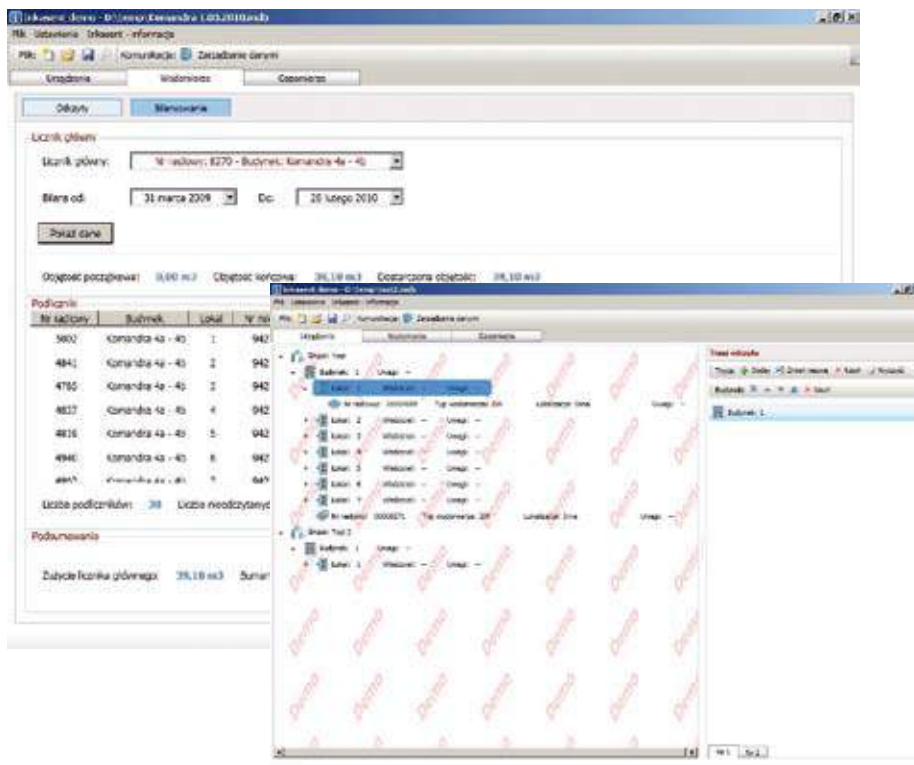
inkasent demo - D:\temp\Komandra 1.03.2010.mdb
Plik Ustawienia Inkasent Informacja
Plik: Komunikacja: Zarządzanie danymi
Urządzenia Wodomierze Ciepłomierze
Odczyty Bilansowanie
Licznik główny
Licznik główny: Nr radiowy: 8270 - Budynek: Komandra 4a - 4b
Bilans od: 31 marca 2009 Do: 20 lutego 2010
Pokaż dane
Objętość początkowa: 0,00 m3 Objętość końcowa: 39,10 m3 Dostarczona objętość: 39,10 m3
Podliczniki
| Nr radiowy | Budynek | Lokal | W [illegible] |
|---|---|---|---|
| 5802 | Komandra 4a - 4b | 1 | 942 |
| 4841 | Komandra 4a - 4b | 2 | 942 |
| 4785 | Komandra 4a - 4b | 3 | 942 |
| 4837 | Komandra 4a - 4b | 4 | 942 |
| 4816 | Komandra 4a - 4b | 5 | 942 |
| 4840 | Komandra 4a - 4b | 6 | 942 |
| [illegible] | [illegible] | 7 | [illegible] |
Liczba podliczników: 38 Liczba nieodczytanych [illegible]
Podsumowanie
Zużycie licznika głównego: 39,10 m3 Sumar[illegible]

inkasent demo - D:\temp\test2.mdb
Plik Ustawienia Inkasent Informacja
Plik: Komunikacja: Zarządzanie danymi
Urządzenia Wodomierze Ciepłomierze
Grupa: Test
Budynek: 1 Uwagi: -
Lokal: 1 Właściciel: - Uwagi: -
Nr radiowy: 0000099 Typ wodomierza: ZW Lokalizacja: Inna Uwagi: -
Lokal: 2 Właściciel: - Uwagi: -
Lokal: 3 Właściciel: - Uwagi: -
Lokal: 4 Właściciel: - Uwagi: -
Lokal: 5 Właściciel: - Uwagi: -
Lokal: 6 Właściciel: - Uwagi: -
Lokal: 7 Właściciel: - Uwagi: -
Nr radiowy: 0000071 Typ wodomierza: ZW Lokalizacja: Inna Uwagi: -
Grupa: Test 2
Budynek: 1 Uwagi: -
Lokal: 1 Właściciel: - Uwagi: -
Trasa odczytu
Trasa Dodaj Zmień nazwę Kasuj Rozwiń
Budynek Kasuj
Budynek: 1
Demo
Tr 1 Tr 2